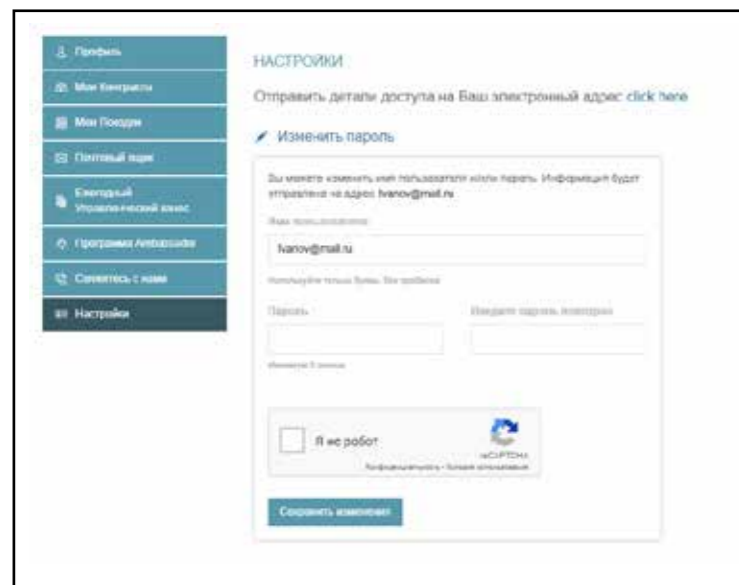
Профиль
Мои Контракты
Мои Поездки
Почтовый ящик
Ежегодный Управленческий взнос
Программа Ambassador
Свяжитесь с нами
Настройки

НАСТРОЙКИ

Отправить детали доступа на Ваш электронный адрес click here

Изменить пароль

Вы можете изменить имя пользователя и/или пароль. Информация будет отправлена на адрес: Ivanov@mail.ru

Имя пользователя

Ivanov@mail.ru

Используйте только буквы. Без пробелов

Пароль

Введите пароль повторно

Минимум 5 символ

Я не робот

reCAPTCHA
Конфиденциальность - Условия использования

Сохранить изменения